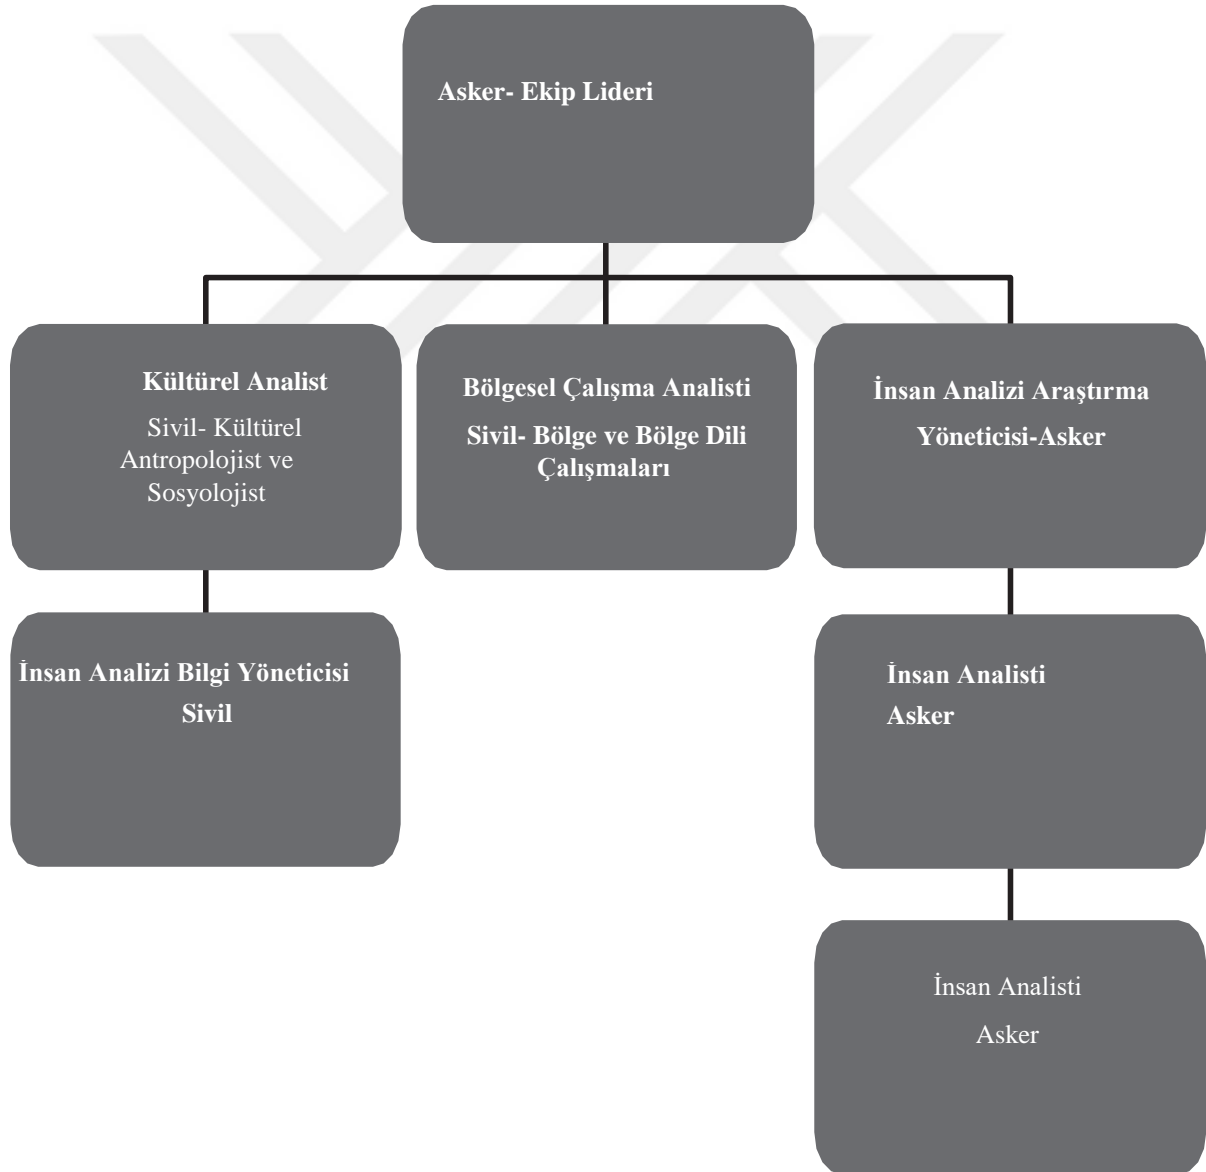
Asker- Ekip Lideri

Kültürel Analist

Sivil- Kültürel Antropolojist ve Sosyolojist

Bölgesel Çalışma Analisti

Sivil- Bölge ve Bölge Dili Çalışmaları

İnsan Analizi Araştırma Yöneticisi-Asker

İnsan Analizi Bilgi Yöneticisi

Sivil

İnsan Analisti

Asker

İnsan Analisti

Asker